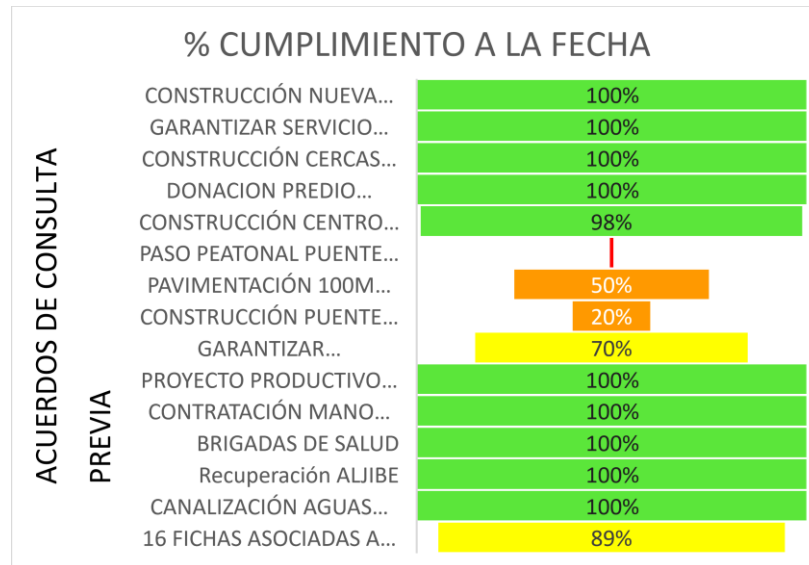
% CUMPLIMIENTO A LA FECHA

ACUERDOS DE CONSULTA PREVIA

| | |
|---|---|
| CONSTRUCCIÓN NUEVA… | 100% |
| GARANTIZAR SERVICIO… | 100% |
| CONSTRUCCIÓN CERCAS… | 100% |
| DONACION PREDIO… | 100% |
| CONSTRUCCIÓN CENTRO… | 98% |
| PASO PEATONAL PUENTE… | |
| PAVIMENTACIÓN 100M… | 50% |
| CONSTRUCCIÓN PUENTE… | 20% |
| GARANTIZAR… | 70% |
| PROYECTO PRODUCTIVO… | 100% |
| CONTRATACIÓN MANO… | 100% |
| BRIGADAS DE SALUD | 100% |
| Recuperación ALJIBE | 100% |
| CANALIZACIÓN AGUAS… | 100% |
| 16 FICHAS ASOCIADAS A… | 89% |